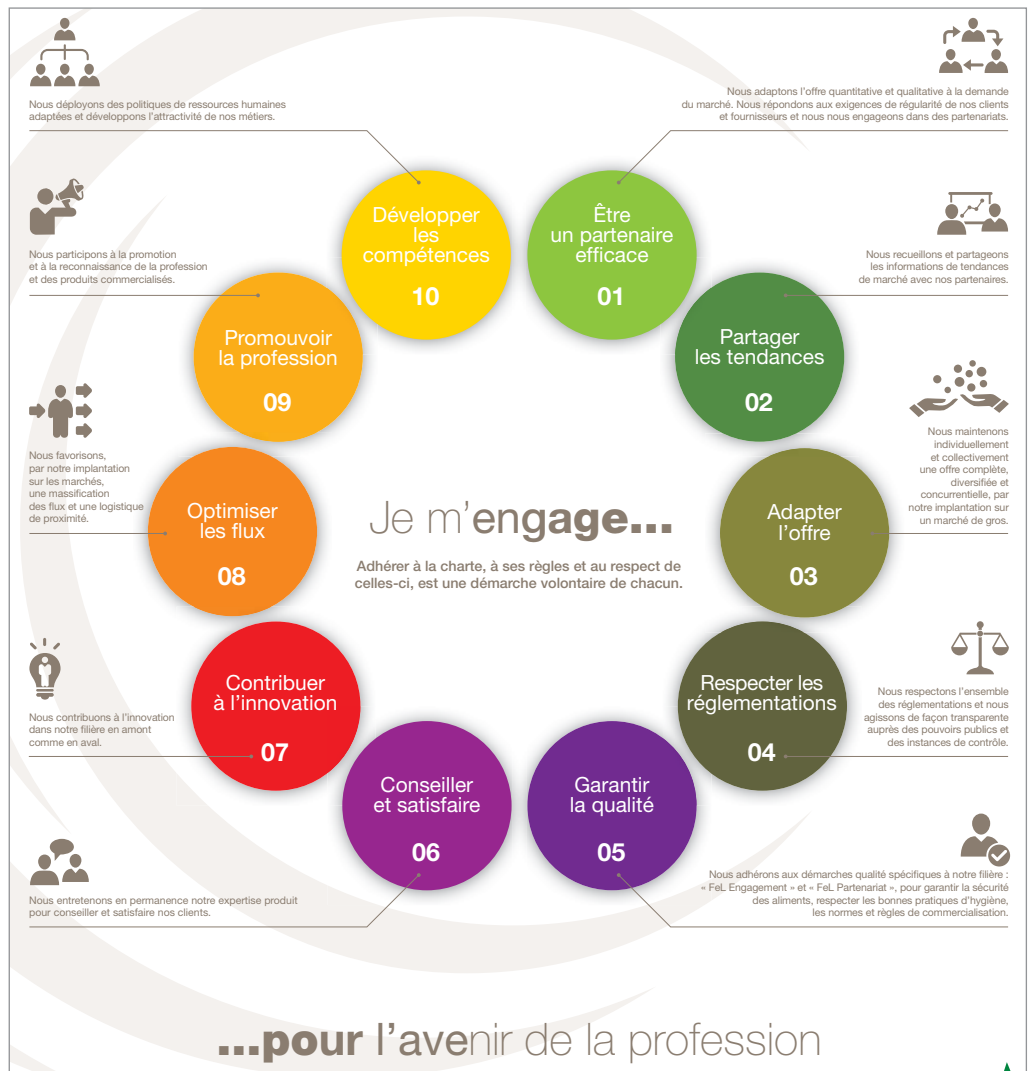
Nous déployons des politiques de ressources humaines adaptées et développons l'attractivité de nos métiers.

Nous adaptons l'offre quantitative et qualitative à la demande du marché. Nous répondons aux exigences de régularité de nos clients et fournisseurs et nous nous engageons dans des partenariats.

Développer les compétences
10

Être un partenaire efficace
01

Nous participons à la promotion et à la reconnaissance de la profession et des produits commercialisés.

Nous recueillons et partageons les informations de tendances de marché avec nos partenaires.

Promouvoir la profession
09

Partager les tendances
02

Nous favorisons, par notre implantation sur les marchés, une massification des flux et une logistique de proximité.

Nous maintenons individuellement et collectivement une offre complète, diversifiée et concurrentielle, par notre implantation sur un marché de gros.

Optimiser les flux
08

Je m'engage...

Adhérer à la charte, à ses règles et au respect de celles-ci, est une démarche volontaire de chacun.

Adapter l'offre
03

Nous contribuons à l'innovation dans notre filière en amont comme en aval.

Contribuer à l'innovation
07

Respecter les réglementations
04

Nous respectons l'ensemble des réglementations et nous agissons de façon transparente auprès des pouvoirs publics et des instances de contrôle.

Conseiller et satisfaire
06

Garantir la qualité
05

Nous entretenons en permanence notre expertise produit pour conseiller et satisfaire nos clients.

Nous adhérons aux démarches qualité spécifiques à notre filière : « FeL Engagement » et « FeL Partenariat », pour garantir la sécurité des aliments, respecter les bonnes pratiques d'hygiène, les normes et règles de commercialisation.

...pour l'avenir de la profession